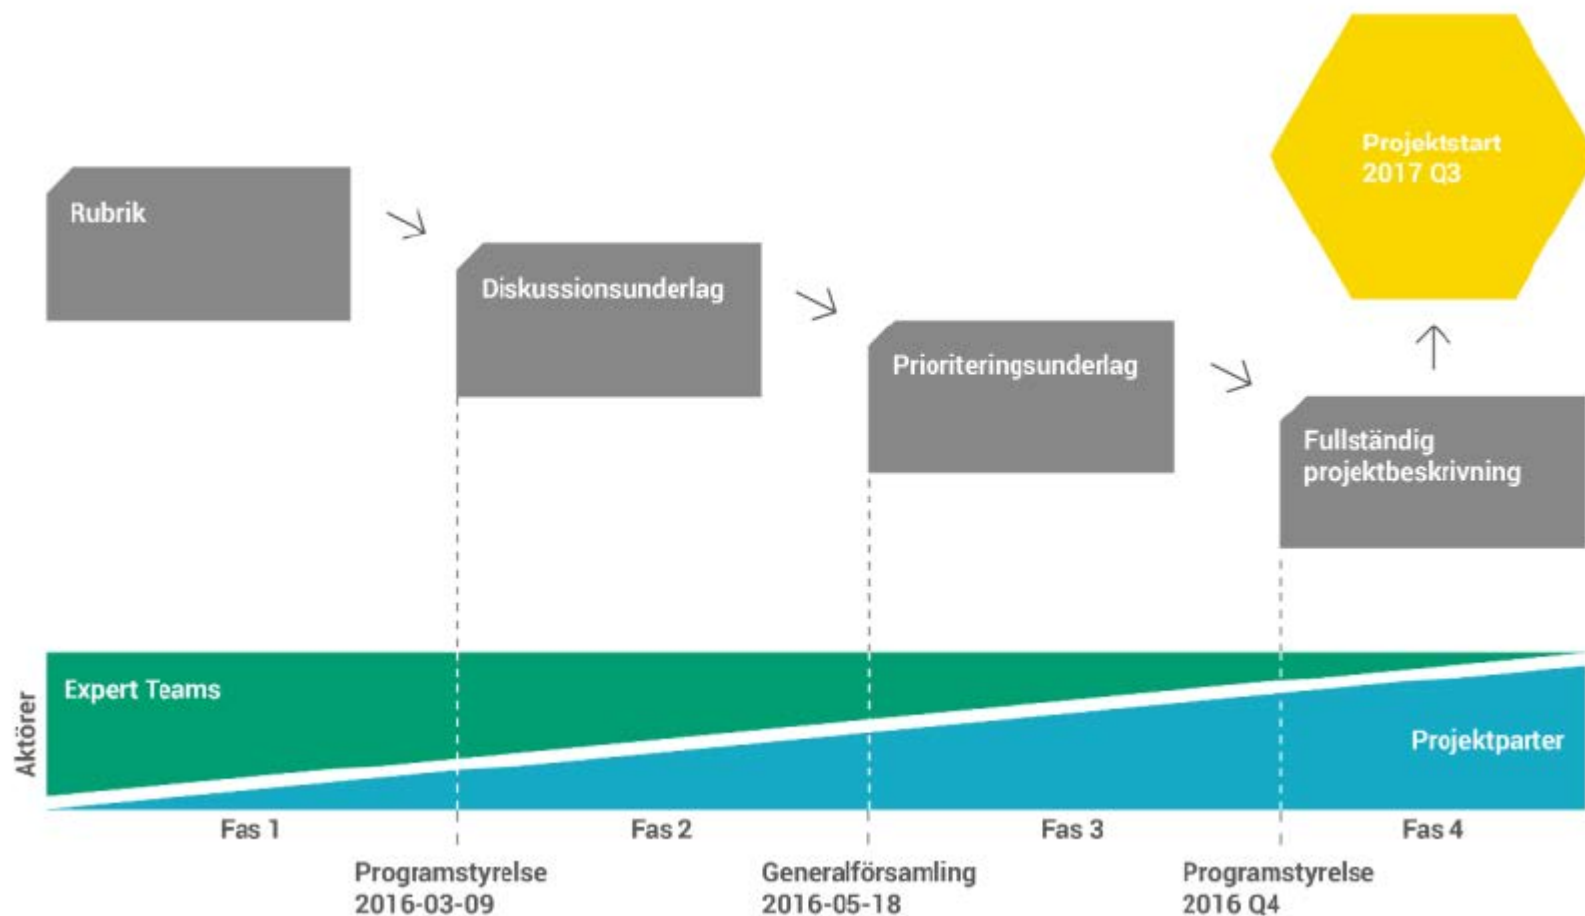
Projektstart
2017 Q3

Rubrik

Diskussionsunderlag

Prioriteringsunderlag

Fullständig projektbeskrivning

Aktörer

Expert Teams

Projektparter

Fas 1

Fas 2

Fas 3

Fas 4

Programstyrelse
2016-03-09

Generalförsamling
2016-05-18

Programstyrelse
2016 Q4